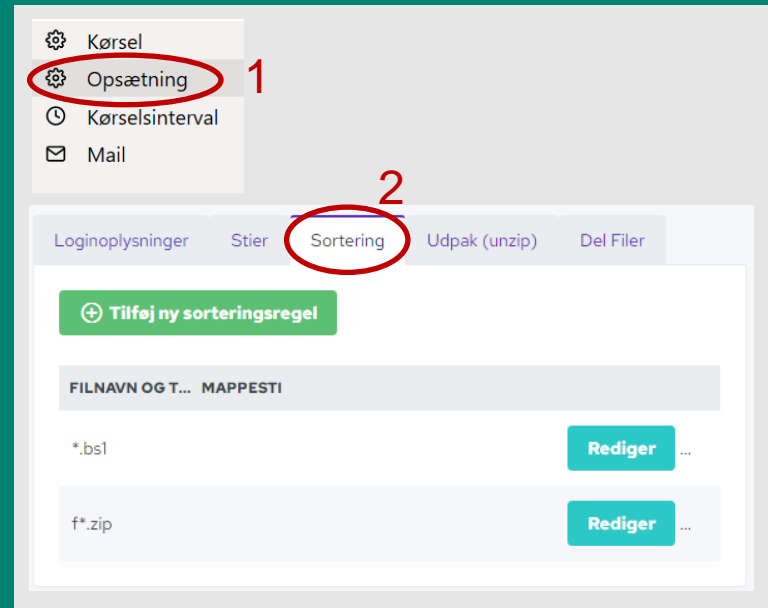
Kørsel
Opsætning
Kørselsinterval
Mail

1

2

Loginoplysninger Stier Sortering Udpak (unzip) Del Filer

Tilføj ny sorteringsregel

| FILNAVN OG T... | MAPPESTI | |
|---|---|---|
| *.bs1 | | Rediger ... |
| f*.zip | | Rediger ... |